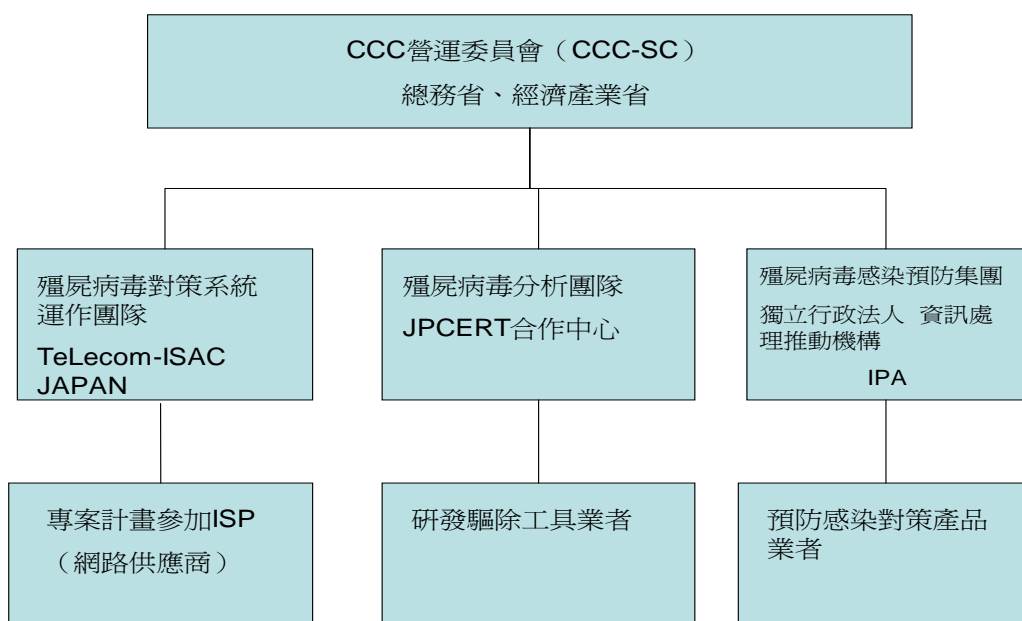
CCC營運委員會（CCC-SC）
總務省、經濟產業省

殭屍病毒對策系統運作團隊
TeLecom-ISAC JAPAN

殭屍病毒分析團隊
JPCERT合作中心

殭屍病毒感染預防集團
獨立行政法人 資訊處理推動機構
IPA

專案計畫參加ISP
（網路供應商）

研發驅除工具業者

預防感染對策產品業者